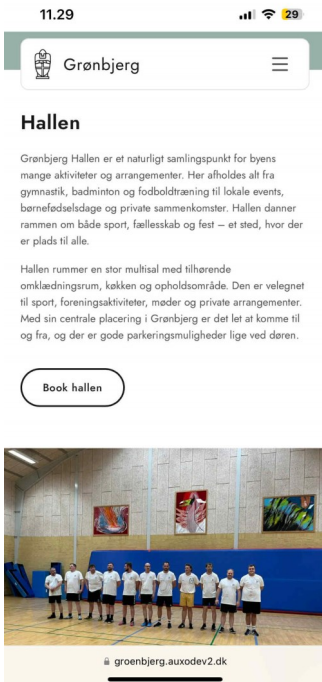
11.29

29

Grønbjerg

Hallen

Grønbjerg Hallen er et naturligt samlingspunkt for byens mange aktiviteter og arrangementer. Her afholdes alt fra gymnastik, badminton og fodboldtræning til lokale events, børnefødselsdage og private sammenkomster. Hallen danner rammen om både sport, fællesskab og fest – et sted, hvor der er plads til alle.

Hallen rummer en stor multisal med tilhørende omklædningsrum, køkken og opholdsområde. Den er velegnet til sport, foreningsaktiviteter, møder og private arrangementer. Med sin centrale placering i Grønbjerg er det let at komme til og fra, og der er gode parkeringsmuligheder lige ved døren.

Book hallen

groenbjerg.auxodev2.dk